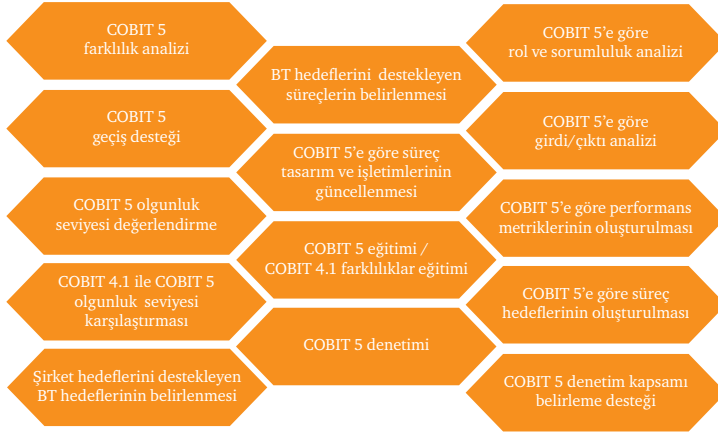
COBIT 5
farklılık analizi

COBIT 5
geçiş desteği

COBIT 5 olgunluk
seviyesi değerlendirme

COBIT 4.1 ile COBIT 5
olgunluk seviyesi
karşılaştırması

Şirket hedeflerini destekleyen
BT hedeflerinin belirlenmesi

BT hedeflerini destekleyen
süreçlerin belirlenmesi

COBIT 5'e göre süreç
tasarım ve işletimlerinin
güncellenmesi

COBIT 5 eğitimi /
COBIT 4.1 farklılıklar eğitimi

COBIT 5 denetimi

COBIT 5'e göre
rol ve sorumluluk analizi

COBIT 5'e göre
girdi/çıktı analizi

COBIT 5'e göre performans
metriklerinin oluşturulması

COBIT 5'e göre süreç
hedeflerinin oluşturulması

COBIT 5 denetim kapsamı
belirleme desteği